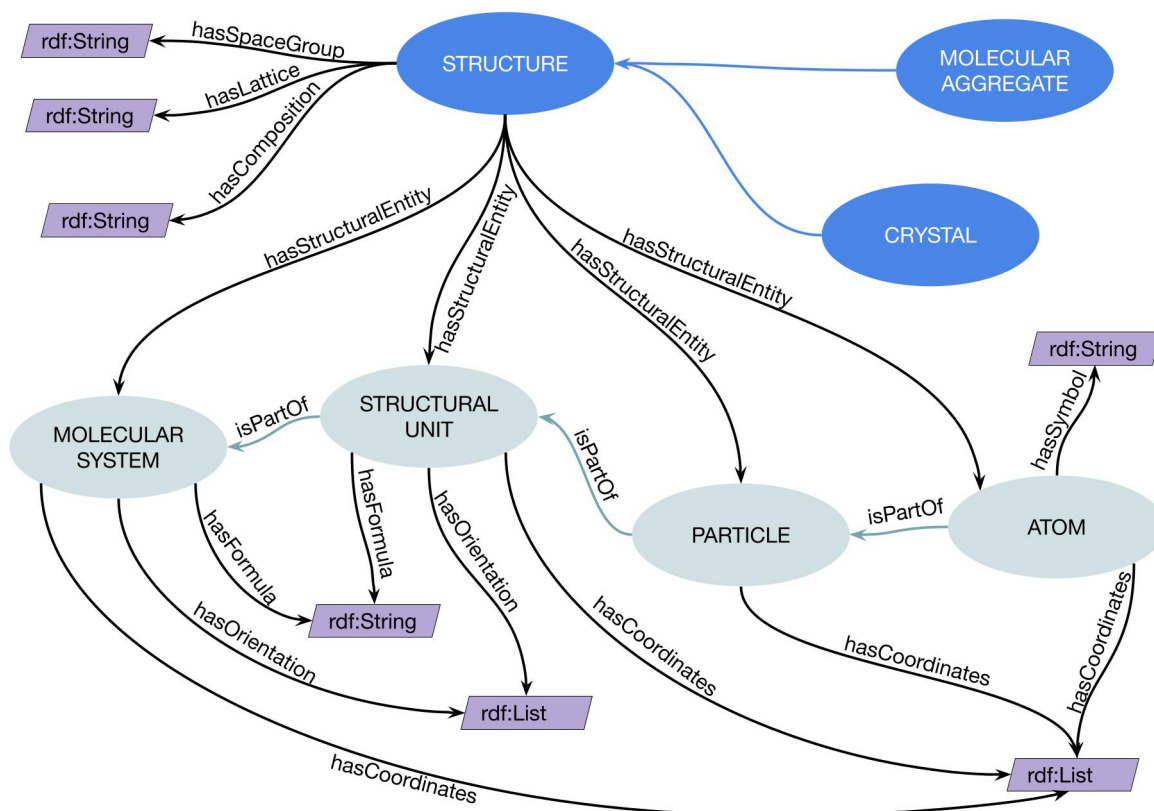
rdf:String
hasSpaceGroup
STRUCTURE
MOLECULAR AGGREGATE
hasLattice
rdf:String
hasComposition
rdf:String
hasStructuralEntity
hasStructuralEntity
hasStructuralEntity
hasStructuralEntity
CRYSTAL
rdf:String
hasSymbol
MOLECULAR SYSTEM
isPartOf
STRUCTURAL UNIT
isPartOf
PARTICLE
isPartOf
ATOM
hasFormula
hasFormula
hasOrientation
rdf:String
hasOrientation
hasCoordinates
hasCoordinates
hasCoordinates
rdf:List
hasCoordinates
rdf:List